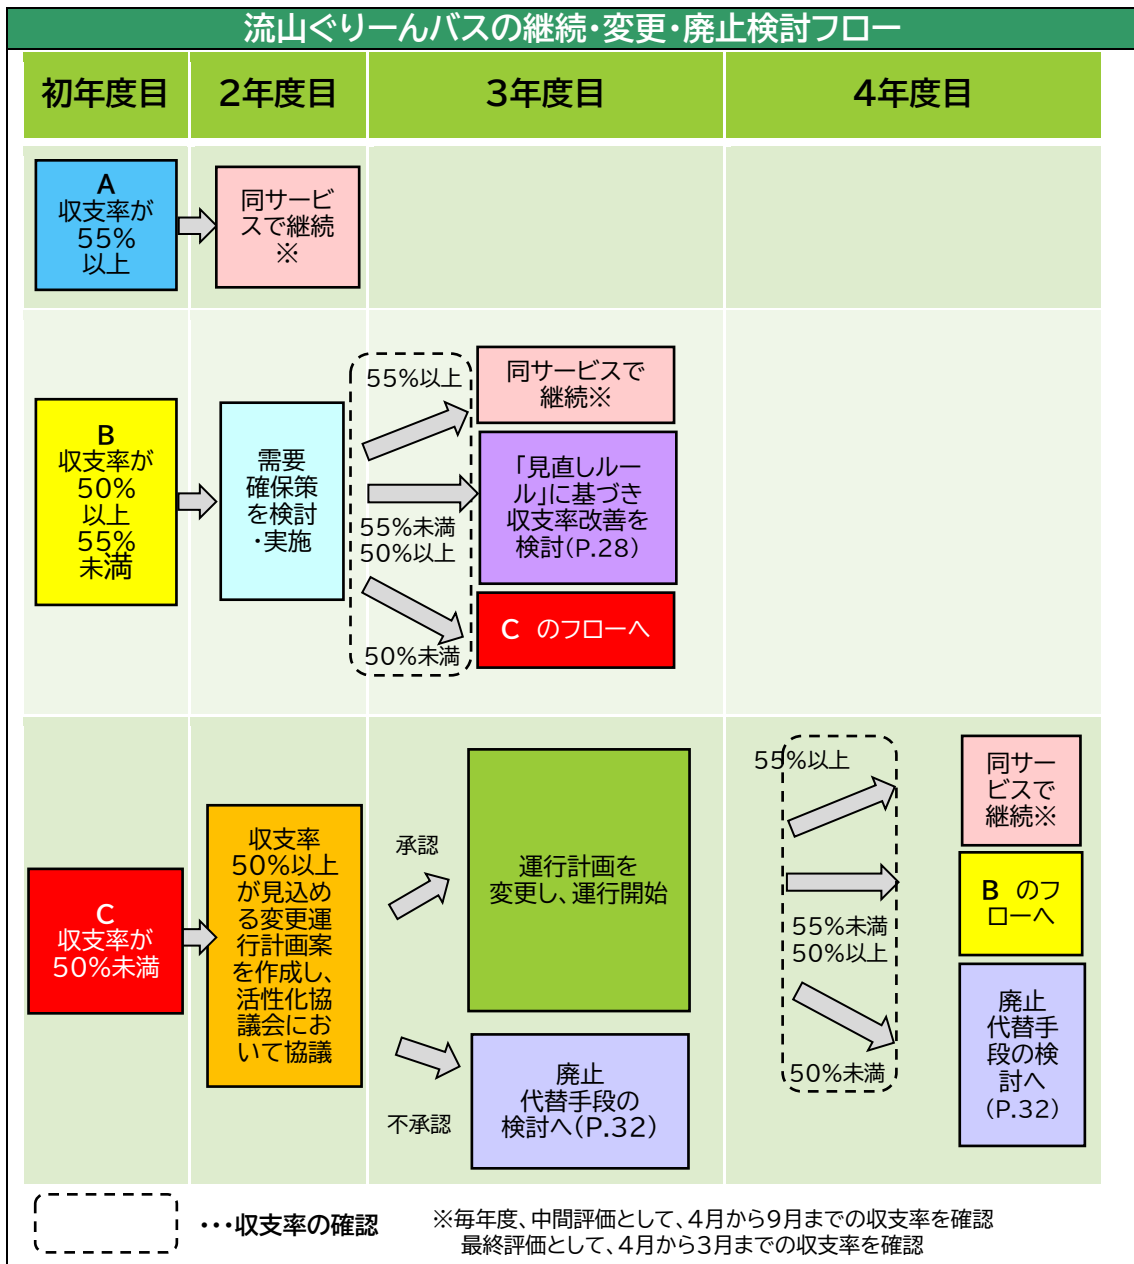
流山ぐりーんバスの継続・変更・廃止検討フロー

| 初年度目 | 2年度目 | 3年度目 | 4年度目 |
|---|---|---|---|

A 収支率が 55% 以上

同サービスで継続※

B 収支率が 50% 以上 55% 未満

需要確保策を検討・実施

55%以上

55%未満 50%以上

50%未満

同サービスで継続※

「見直しルール」に基づき収支率改善を検討(P.28)

C のフローへ

C 収支率が 50%未満

収支率50%以上が見込める変更運行計画案を作成し、活性化協議会において協議

承認

不承認

運行計画を変更し、運行開始

廃止 代替手段の検討へ(P.32)

55%以上

55%未満 50%以上

50%未満

同サービスで継続※

B のフローへ

廃止 代替手段の検討へ (P.32)

・・・収支率の確認

※毎年度、中間評価として、4月から9月までの収支率を確認
最終評価として、4月から3月までの収支率を確認